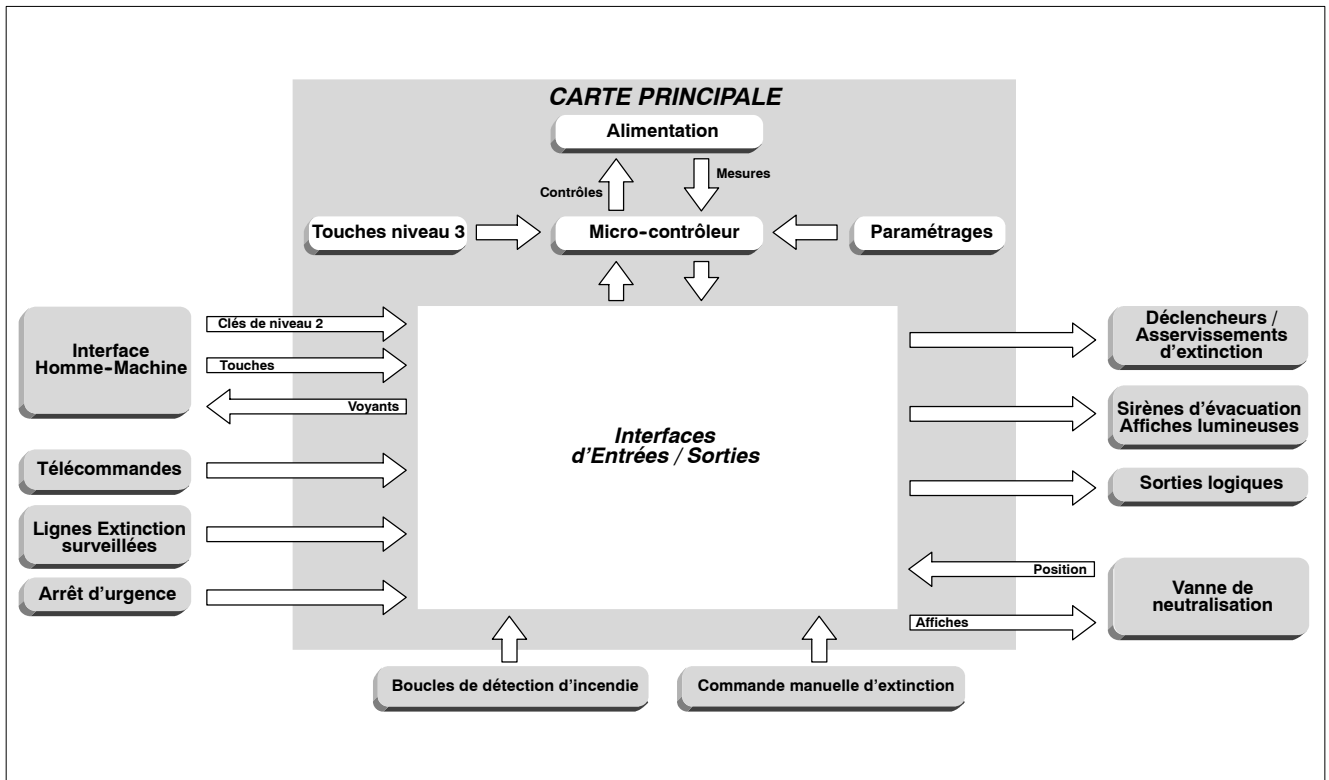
CARTE PRINCIPALE

Alimentation

Contrôles

Mesures

Touches niveau 3

Micro-contrôleur

Paramétrages

Interface Homme-Machine

Clés de niveau 2

Touches

Voyants

Télécommandes

Lignes Extinction surveillées

Arrêt d'urgence

Interfaces d'Entrées / Sorties

Déclencheurs / Asservissements d'extinction

Sirènes d'évacuation Affiches lumineuses

Sorties logiques

Position

Vanne de neutralisation

Affiches

Boucles de détection d'incendie

Commande manuelle d'extinction